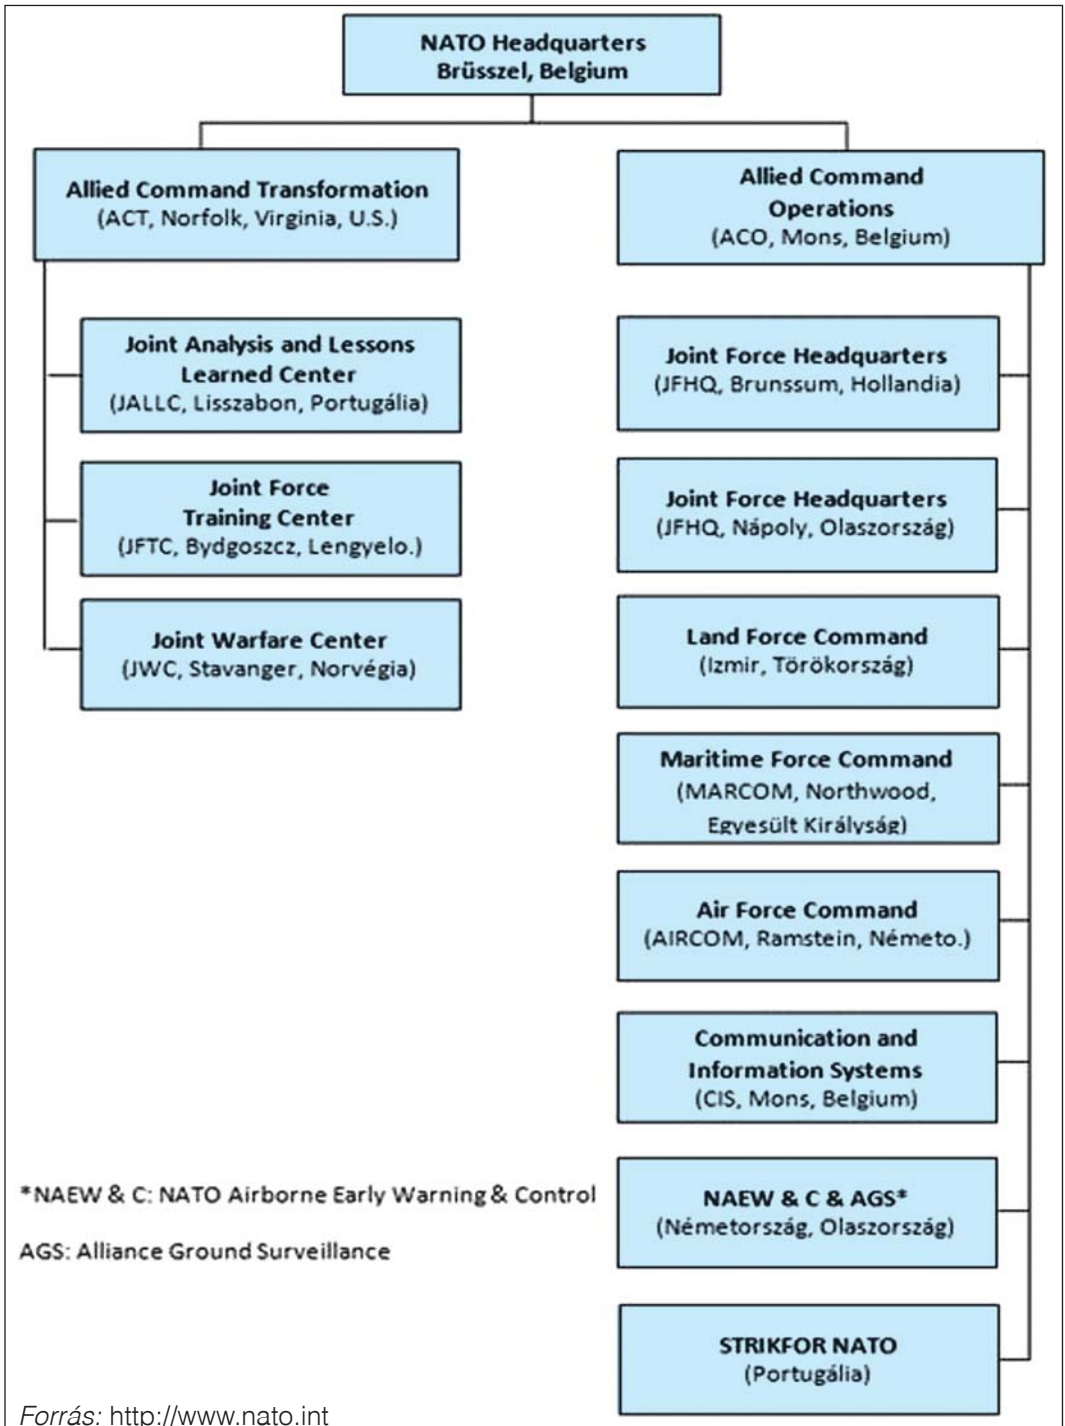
NATO Headquarters
Brüsszel, Belgium

Allied Command Transformation
(ACT, Norfolk, Virginia, U.S.)

Joint Analysis and Lessons Learned Center
(JALLC, Lisszabon, Portugália)

Joint Force Training Center
(JFTC, Bydgoszcz, Lengyelo.)

Joint Warfare Center
(JWC, Stavanger, Norvégia)

Allied Command Operations
(ACO, Mons, Belgium)

Joint Force Headquarters
(JFHQ, Brunssum, Hollandia)

Joint Force Headquarters
(JFHQ, Nápoly, Olaszország)

Land Force Command
(Izmir, Törökország)

Maritime Force Command
(MARCOM, Northwood, Egyesült Királyság)

Air Force Command
(AIRCOM, Ramstein, Németo.)

Communication and Information Systems
(CIS, Mons, Belgium)

*NAEW & C: NATO Airborne Early Warning & Control

AGS: Alliance Ground Surveillance

NAEW & C & AGS*
(Németország, Olaszország)

STRIKFOR NATO
(Portugália)

Forrás: http://www.nato.int